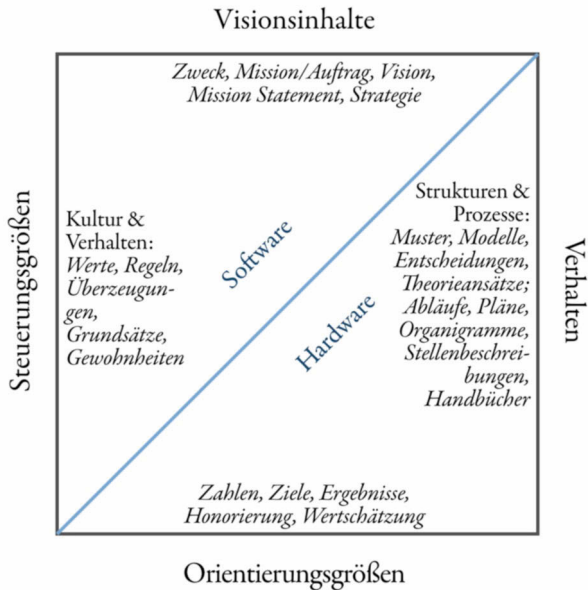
Visionsinhalte

Zweck, Mission/Auftrag, Vision, Mission Statement, Strategie

Steuerungsgrößen

Kultur & Verhalten: Werte, Regeln, Überzeugungen, Grundsätze, Gewohnheiten

Software

Hardware

Strukturen & Prozesse: Muster, Modelle, Entscheidungen, Theorieansätze; Abläufe, Pläne, Organigramme, Stellenbeschreibungen, Handbücher

Verhalten

Zahlen, Ziele, Ergebnisse, Honorierung, Wertschätzung

Orientierungsgrößen